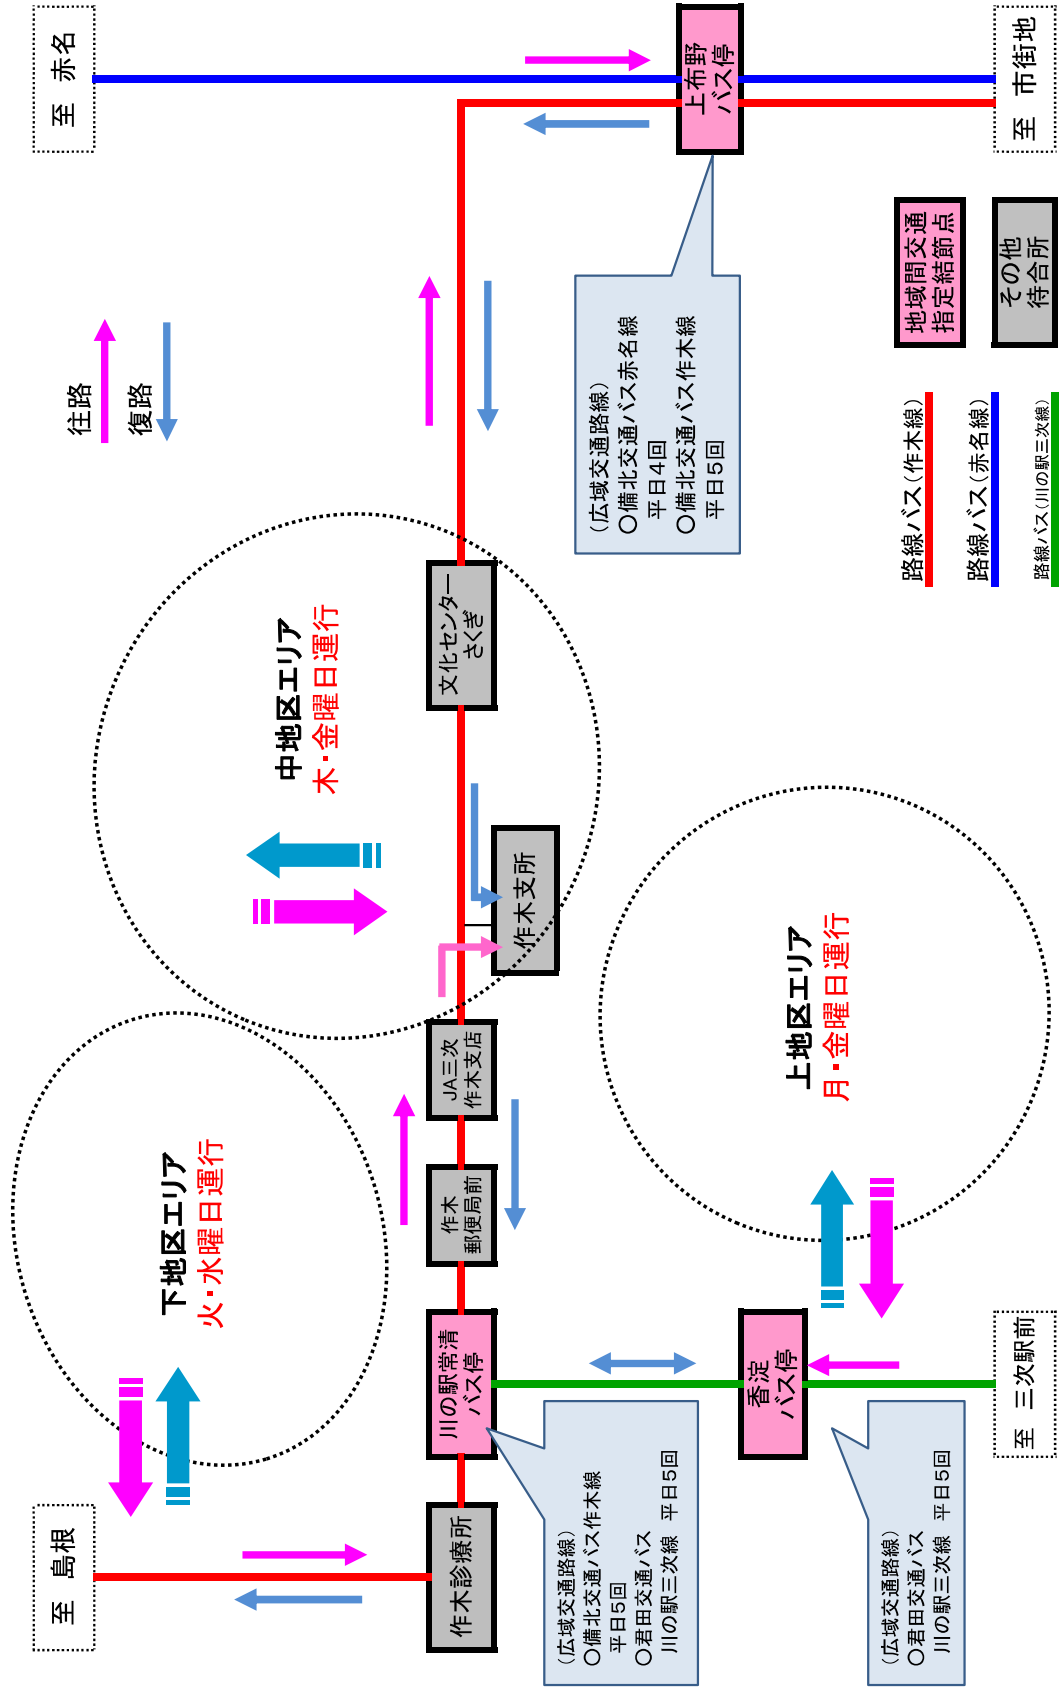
至 赤名

至 市街地

上布野 バス停

往路

復路

地域間交通 指定結節点

その他 待合所

（広域交通路線）
○備北交通バス赤名線 平日4回
○備北交通バス作木線 平日5回

路線バス（作木線）

路線バス（赤名線）

路線バス（川の駅三次線）

文化センター さくぎ

中地区エリア
木・金曜日運行

作木支所

上地区エリア
月・金曜日運行

JA三次 作木支店

作木 郵便局前

下地区エリア
火・水曜日運行

川の駅常清 バス停

香淀 バス停

至 三次駅前

至 島根

作木診療所

（広域交通路線）
○備北交通バス作木線 平日5回
○君田交通バス 川の駅三次線 平日5回

（広域交通路線）
○君田交通バス 川の駅三次線 平日5回